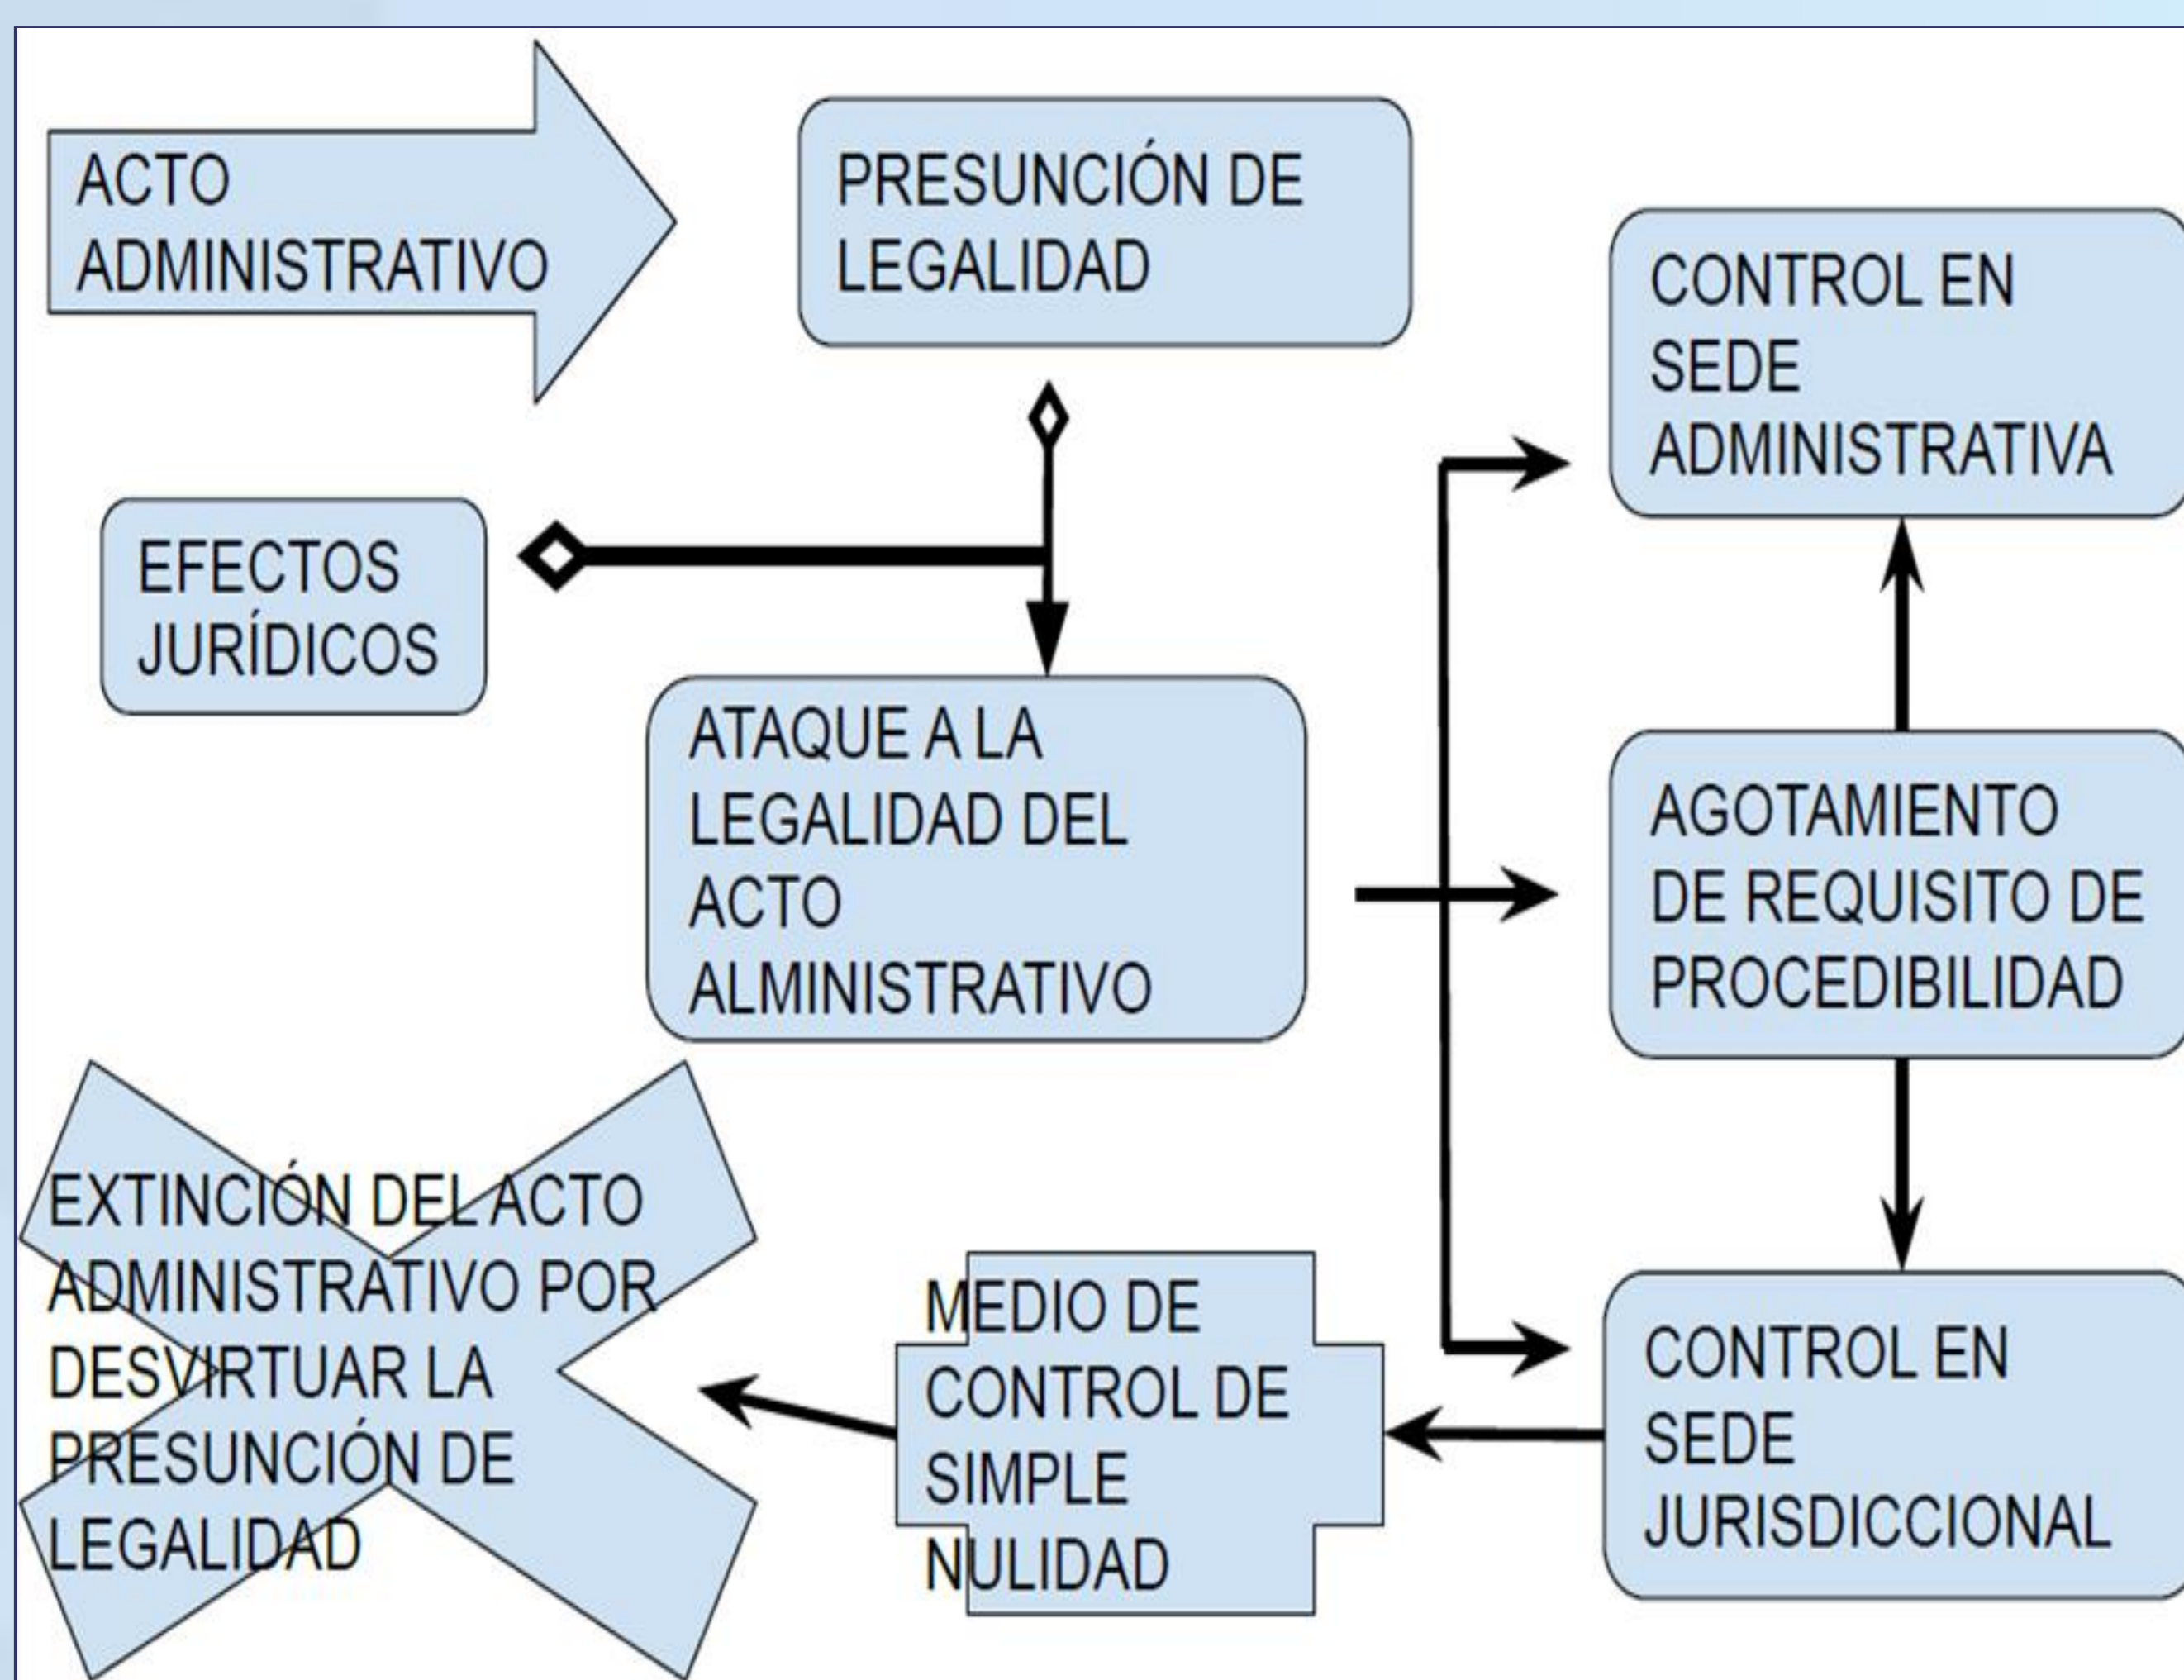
ACTO ADMINISTRATIVO

PRESUNCIÓN DE LEGALIDAD

CONTROL EN SEDE ADMINISTRATIVA

EFECTOS JURÍDICOS

ATAQUE A LA LEGALIDAD DEL ACTO ALMINISTRATIVO

AGOTAMIENTO DE REQUISITO DE PROCEDIBILIDAD

EXTINCIÓN DEL ACTO ADMINISTRATIVO POR DESVIRTUAR LA PRESUNCIÓN DE LEGALIDAD

MEDIO DE CONTROL DE SIMPLE NULIDAD

CONTROL EN SEDE JURISDICCIONAL